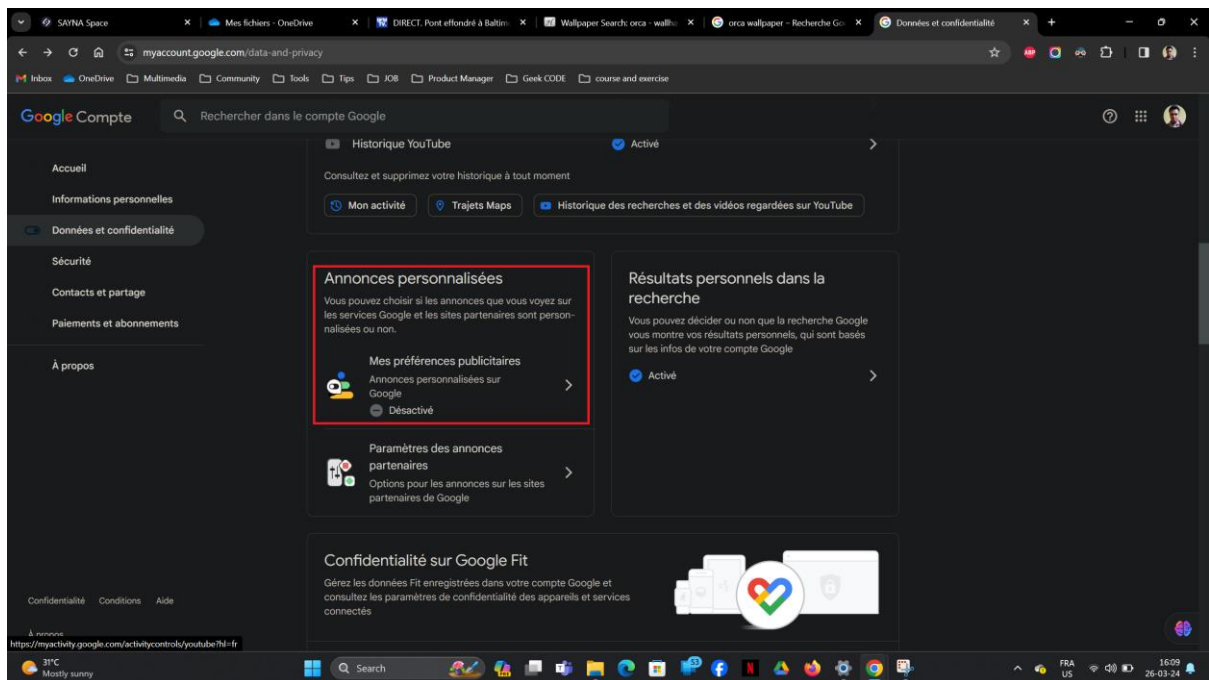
SAYNA Space | Mes fichiers - OneDrive | DIRECT. Pont effondré à Baltim | Wallpaper Search: orca - wallh | orca wallpaper - Recherche Go | Données et confidentialité

myaccount.google.com/data-and-privacy

Inbox OneDrive Multimedia Community Tools Tips JOB Product Manager Geek CODE course and exercise

Google Compte

Rechercher dans le compte Google

Accueil
Informations personnelles
Données et confidentialité
Sécurité
Contacts et partage
Paiements et abonnements
À propos

Historique YouTube
Activé
Consultez et supprimez votre historique à tout moment
Mon activité
Trajets Maps
Historique des recherches et des vidéos regardées sur YouTube

Annonces personnalisées
Vous pouvez choisir si les annonces que vous voyez sur les services Google et les sites partenaires sont personnalisées ou non.

Mes préférences publicitaires
Annonces personnalisées sur Google
Désactivé

Paramètres des annonces partenaires
Options pour les annonces sur les sites partenaires de Google

Résultats personnels dans la recherche
Vous pouvez décider ou non que la recherche Google vous montre vos résultats personnels, qui sont basés sur les infos de votre compte Google
Activé

Confidentialité sur Google Fit
Gérez les données Fit enregistrées dans votre compte Google et consultez les paramètres de confidentialité des appareils et services connectés

Confidentialité Conditions Aide
À propos
https://myactivity.google.com/activitycontrols/youtube?hl=fr

31°C
Mostly sunny
Search
FRA
US
16:09
26-03-24